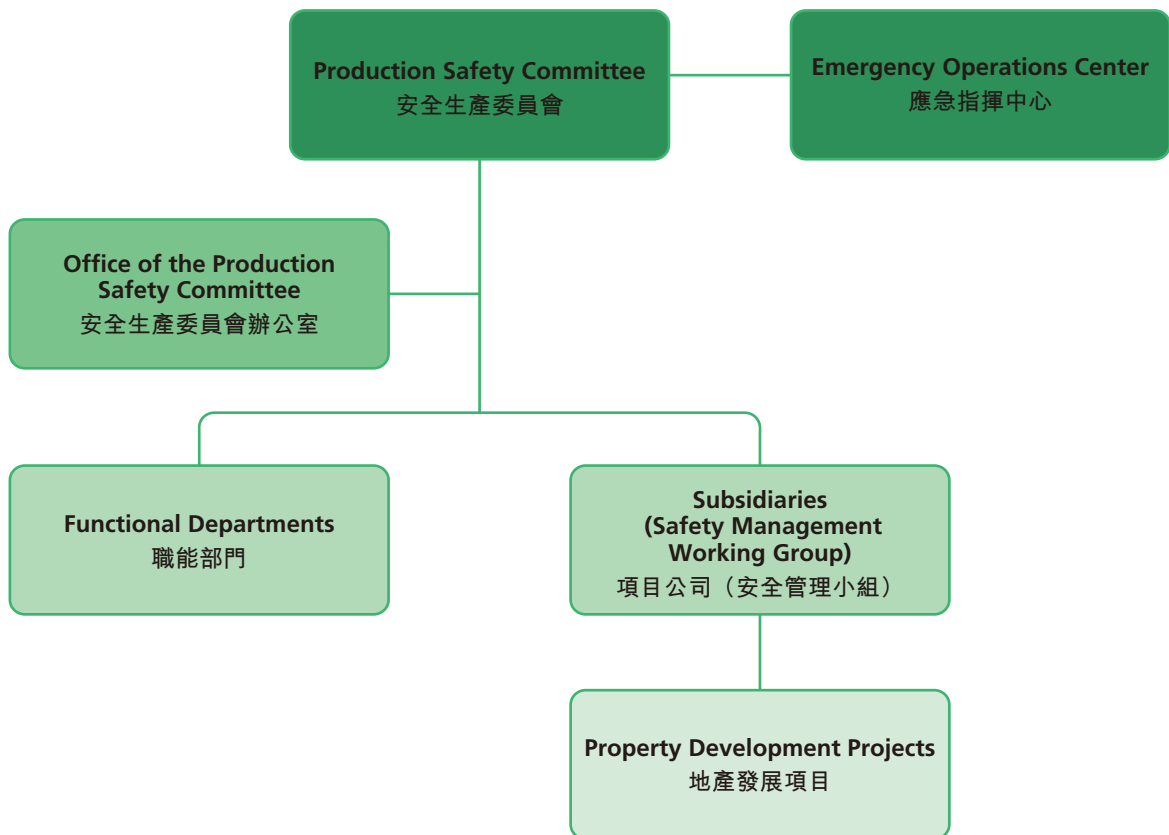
Production Safety Committee
安全生產委員會

Emergency Operations Center
應急指揮中心

Office of the Production Safety Committee
安全生產委員會辦公室

Functional Departments
職能部門

Subsidiaries (Safety Management Working Group)
項目公司（安全管理小組）

Property Development Projects
地產發展項目